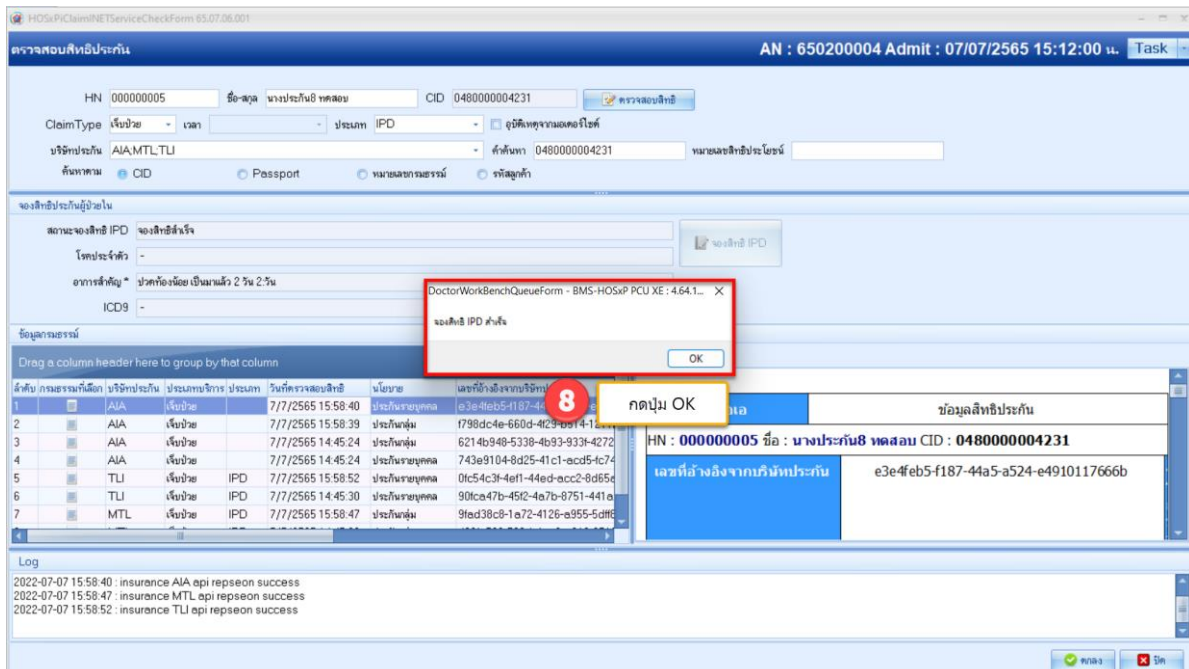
HOSxPiClaimINETServiceCheckForm 65.07.06.001

ตรวจสอบสิทธิประกัน

AN : 650200004 Admit : 07/07/2565 15:12:00 น. Task

HN 000000005 ชื่อ-สกุล นางประกัน8 ทดสอบ CID 0480000004231 ตรวจสอบสิทธิ

ClaimType เจ็บป่วย เวลา ประเภท IPD อุบัติเหตุจากมอเตอร์ไซด์

บริษัทประกัน AIA;MTL;TLI คำค้นหา 0480000004231 หมายเลขสิทธิประโยชน์

ค้นหาตาม CID Passport หมายเลขกรมธรรม์ รหัสลูกค้า

จองสิทธิประกันผู้ป่วยใน

สถานะจองสิทธิ IPD จองสิทธิสำเร็จ

จองสิทธิ IPD

โรคประจำตัว -

อาการสำคัญ * ปวดท้องน้อย เป็นมาแล้ว 2 วัน 2:วัน

ICD9 -

ข้อมูลกรมธรรม์

Drag a column header here to group by that column

| ลำดับ | กรมธรรม์ที่เลือก | บริษัทประกัน | ประเภทบริการ | ประเภท | วันที่ตรวจสอบสิทธิ | นโยบาย | เลขที่อ้างอิงจากบริษัท |
|---|---|---|---|---|---|---|---|
| 1 | | AIA | เจ็บป่วย | | 7/7/2565 15:58:40 | ประกันรายบุคคล | e3e4feb5-f187-4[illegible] |
| 2 | | AIA | เจ็บป่วย | | 7/7/2565 15:58:39 | ประกันกลุ่ม | f798dc4e-660d-4f29-b514-12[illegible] |
| 3 | | AIA | เจ็บป่วย | | 7/7/2565 14:45:24 | ประกันกลุ่ม | 6214b948-5338-4b93-933f-4272 |
| 4 | | AIA | เจ็บป่วย | | 7/7/2565 14:45:24 | ประกันรายบุคคล | 743e9104-8d25-41c1-acd5-fc74 |
| 5 | | TLI | เจ็บป่วย | IPD | 7/7/2565 15:58:52 | ประกันรายบุคคล | 0fc54c3f-4ef1-44ed-acc2-8d65e |
| 6 | | TLI | เจ็บป่วย | IPD | 7/7/2565 14:45:30 | ประกันรายบุคคล | 90fca47b-45f2-4a7b-8751-441a |
| 7 | | MTL | เจ็บป่วย | IPD | 7/7/2565 15:58:47 | ประกันกลุ่ม | 9fad38c8-1a72-4126-a955-5dff6 |

DoctorWorkBenchQueueForm - BMS-HOSxP PCU XE : 4.64.1...

จองสิทธิ IPD สำเร็จ

OK

8 กดปุ่ม OK

ข้อมูลสิทธิประกัน

HN : 000000005 ชื่อ : นางประกัน8 ทดสอบ CID : 0480000004231

เลขที่อ้างอิงจากบริษัทประกัน e3e4feb5-f187-44a5-a524-e4910117666b

Log

2022-07-07 15:58:40 : insurance AIA api repseon success
2022-07-07 15:58:47 : insurance MTL api repseon success
2022-07-07 15:58:52 : insurance TLI api repseon success

ตกลง ปิด